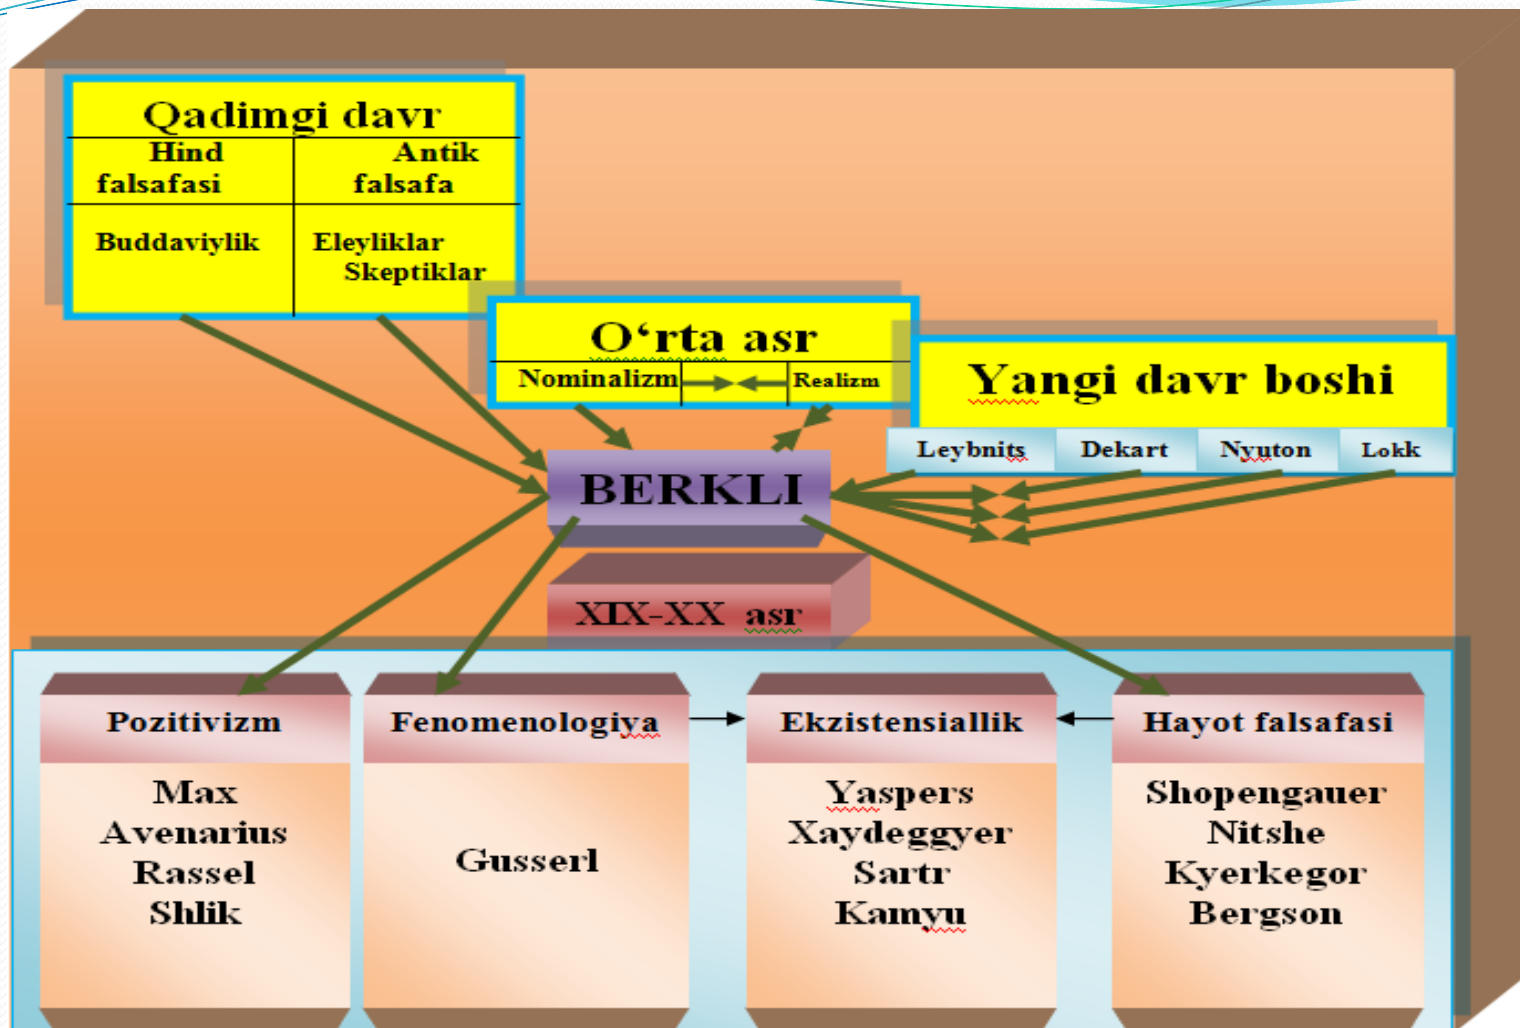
Qadimgi davr

| Hind falsafasi | Antik falsafa |
|---|---|
| Buddaviylik | Eleyliklar Skeptiklar |

O‘rta asr

| Nominalizm | Realizm |
|---|---|

Yangi davr boshi

| Leybnits | Dekart | Nyuton | Lokk |
|---|---|---|---|

BERKLI

XIX-XX asr

| Pozitivizm | Fenomenologiya | Ekzistensiallik | Hayot falsafasi |
|---|---|---|---|
| Max Avenarius Rassel Shlik | Gusserl | Yaspers Xaydeggyer Sartr Kamyu | Shopengauer Nitshe Kyerkegor Bergson |